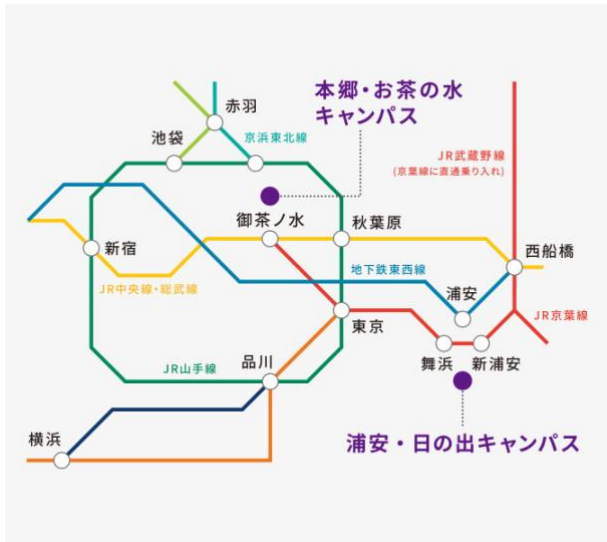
本郷・お茶の水
キャンパス

赤羽
池袋
京浜東北線
JR武蔵野線
(京葉線に直通乗り入れ)
御茶ノ水
秋葉原
新宿
西船橋
地下鉄東西線
JR中央線・総武線
浦安
JR京葉線
東京
舞浜
新浦安
JR山手線
品川
横浜

浦安・日の出キャンパス